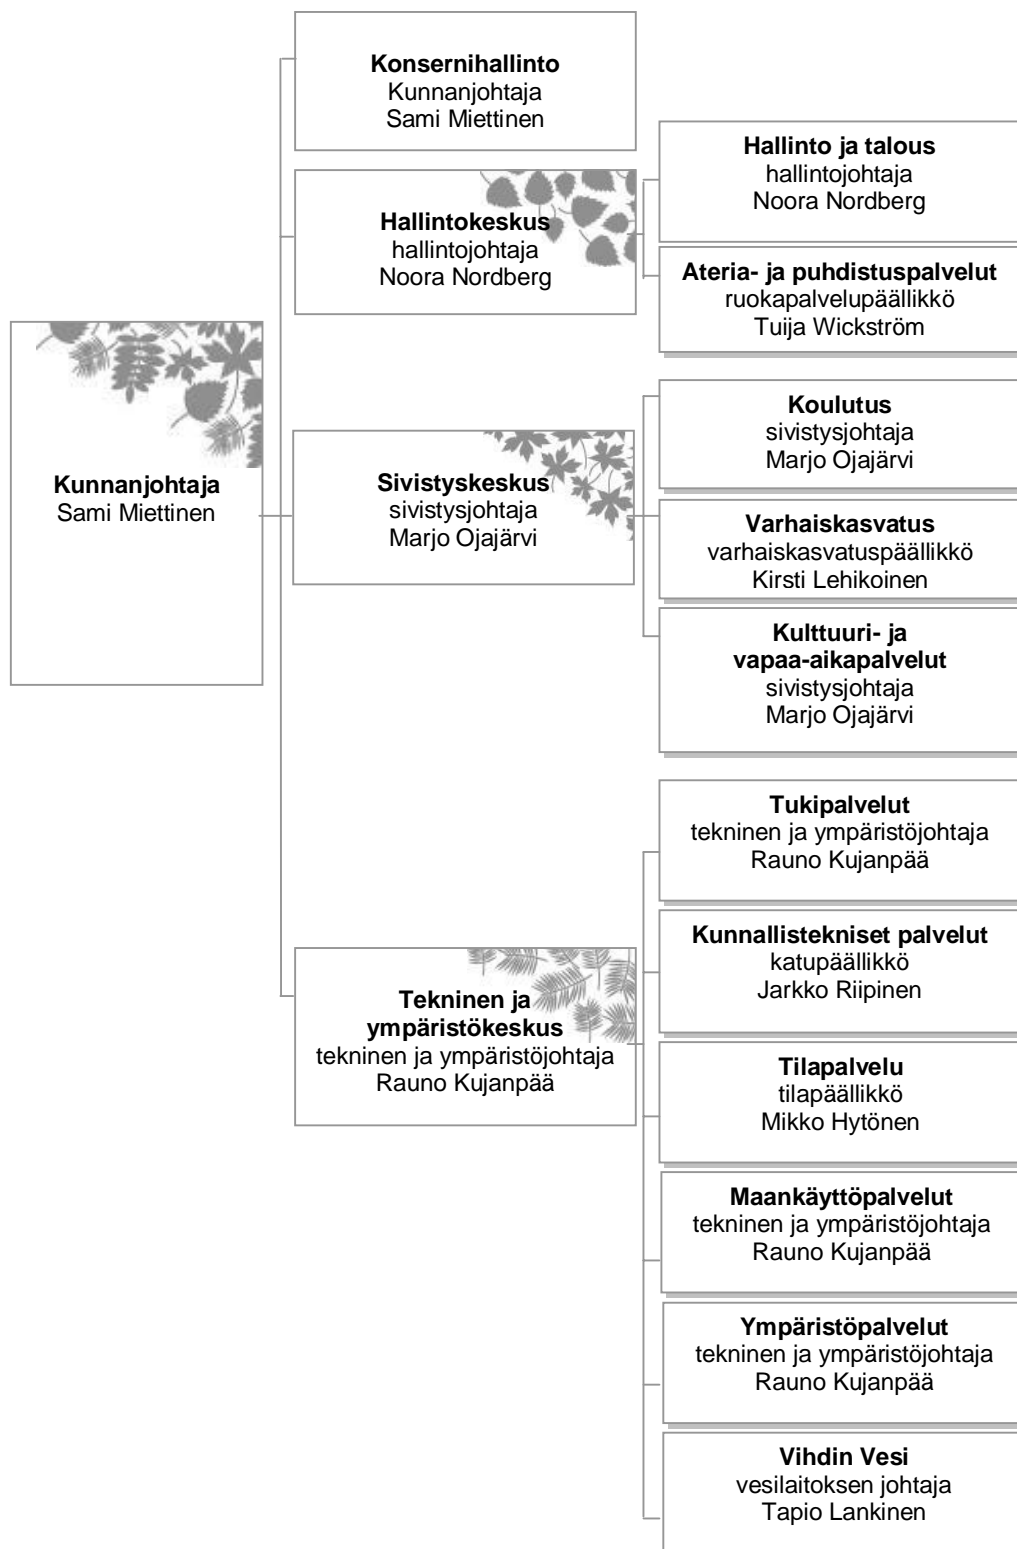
**Kunnanjohtaja**
Sami Miettinen

**Konsernihallinto**
Kunnanjohtaja
Sami Miettinen

**Hallintokeskus**
hallintojohtaja
Noora Nordberg

**Hallinto ja talous**
hallintojohtaja
Noora Nordberg

**Ateria- ja puhdistuspalvelut**
ruokapalvelupäällikkö
Tuija Wickström

**Sivistyskeskus**
sivistysjohtaja
Marjo Ojajärvi

**Koulutus**
sivistysjohtaja
Marjo Ojajärvi

**Varhaiskasvatus**
varhaiskasvatuspäällikkö
Kirsti Lehikoinen

**Kulttuuri- ja vapaa-aikapalvelut**
sivistysjohtaja
Marjo Ojajärvi

**Tekninen ja ympäristökeskus**
tekninen ja ympäristöjohtaja
Rauno Kujanpää

**Tukipalvelut**
tekninen ja ympäristöjohtaja
Rauno Kujanpää

**Kunnallistekniset palvelut**
katupäällikkö
Jarkko Riipinen

**Tilapalvelu**
tilapäällikkö
Mikko Hytönen

**Maankäyttöpalvelut**
tekninen ja ympäristöjohtaja
Rauno Kujanpää

**Ympäristöpalvelut**
tekninen ja ympäristöjohtaja
Rauno Kujanpää

**Vihdin Vesi**
vesilaitoksen johtaja
Tapio Lankinen